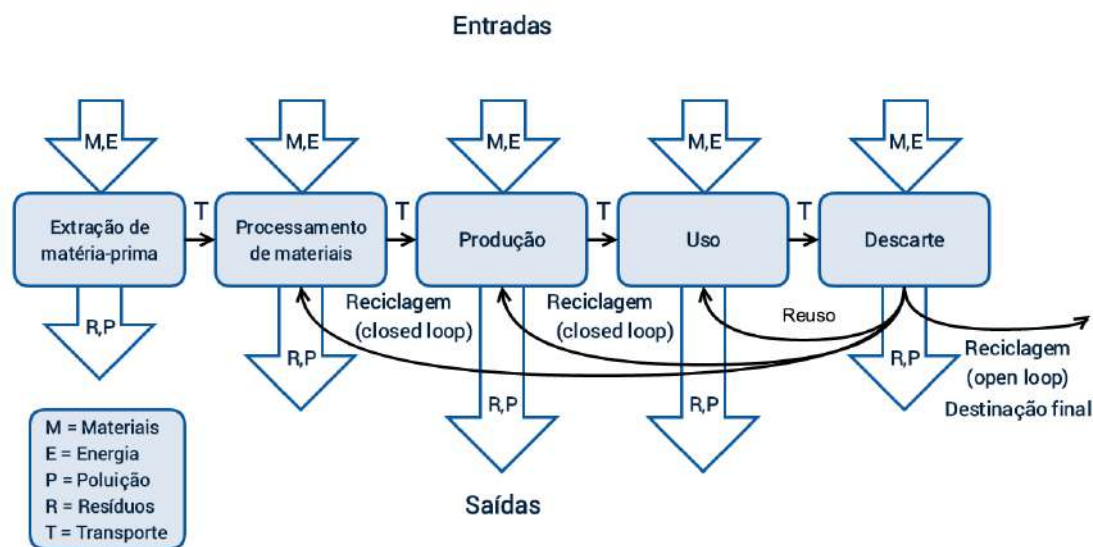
Entradas

M,E

M,E

M,E

M,E

M,E

Extração de matéria-prima

T

Processamento de materiais

T

Produção

T

Uso

T

Descarte

R,P

R,P

Reciclagem (closed loop)

R,P

Reciclagem (closed loop)

R,P

Reuso

R,P

Reciclagem (open loop)

Destinação final

M = Materiais
E = Energia
P = Poluição
R = Resíduos
T = Transporte

Saídas